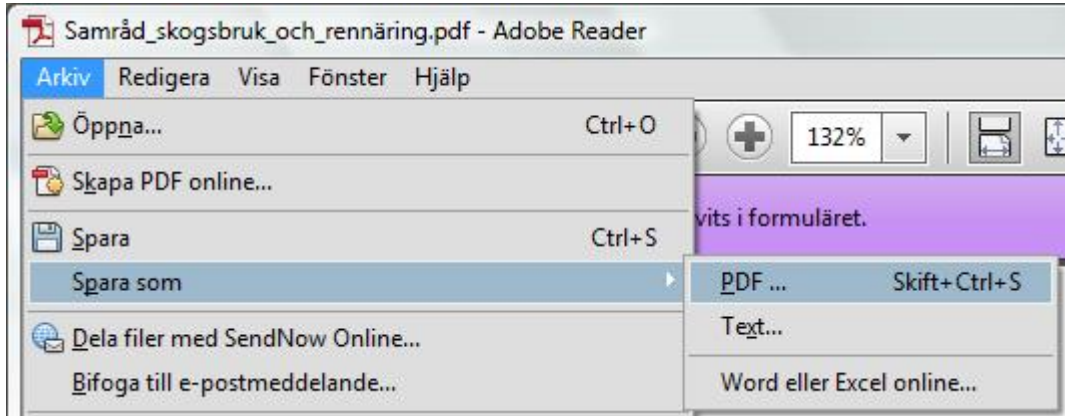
Samråd_skogsbruk_och_rennäring.pdf - Adobe Reader

Arkiv Redigera Visa Fönster Hjälp

Öppna... Ctrl+O

Skapa PDF online...

Spara Ctrl+S

Spara som

Dela filer med SendNow Online...

Bifoga till e-postmeddelande...

132%

vits i formuläret.

PDF ... Skift+Ctrl+S

Text...

Word eller Excel online...